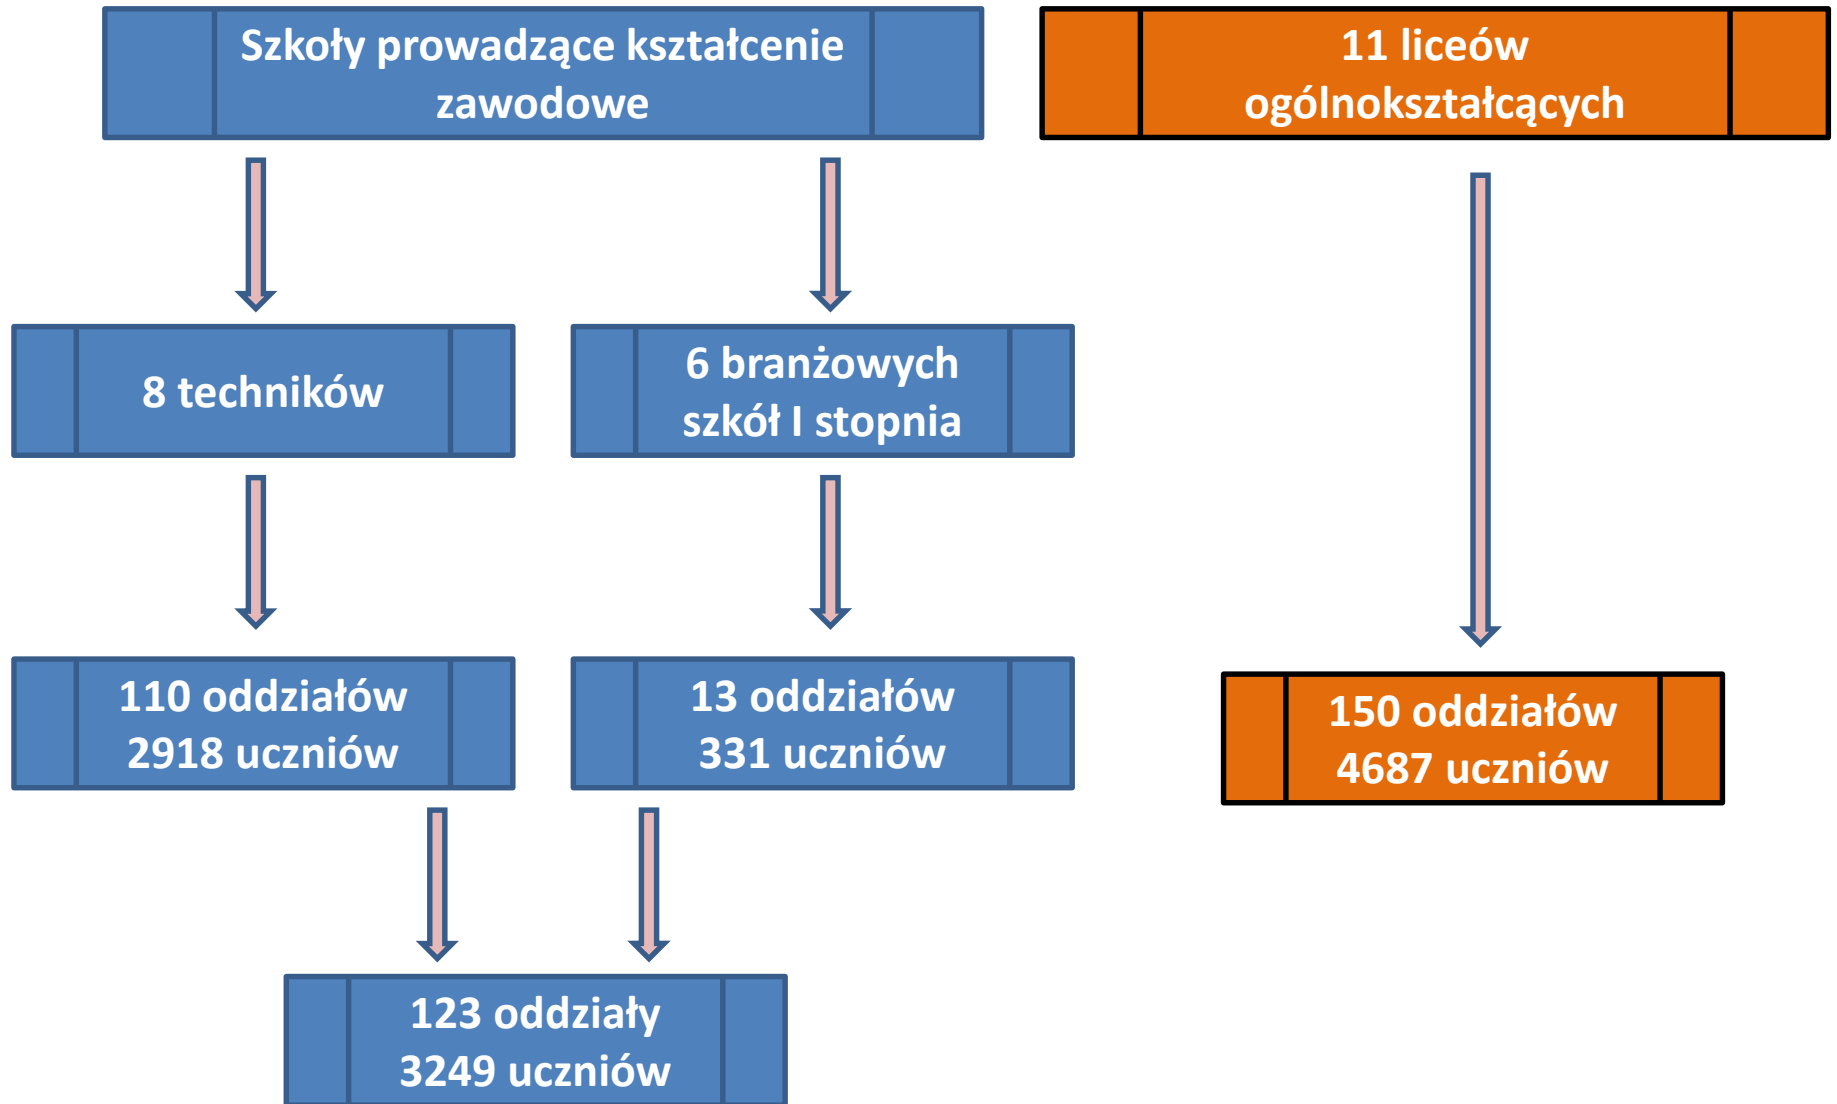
Szkoły prowadzące kształcenie zawodowe

11 liceów ogólnokształcących

8 techników

6 branżowych szkół I stopnia

110 oddziałów
2918 uczniów

13 oddziałów
331 uczniów

150 oddziałów
4687 uczniów

123 oddziały
3249 uczniów